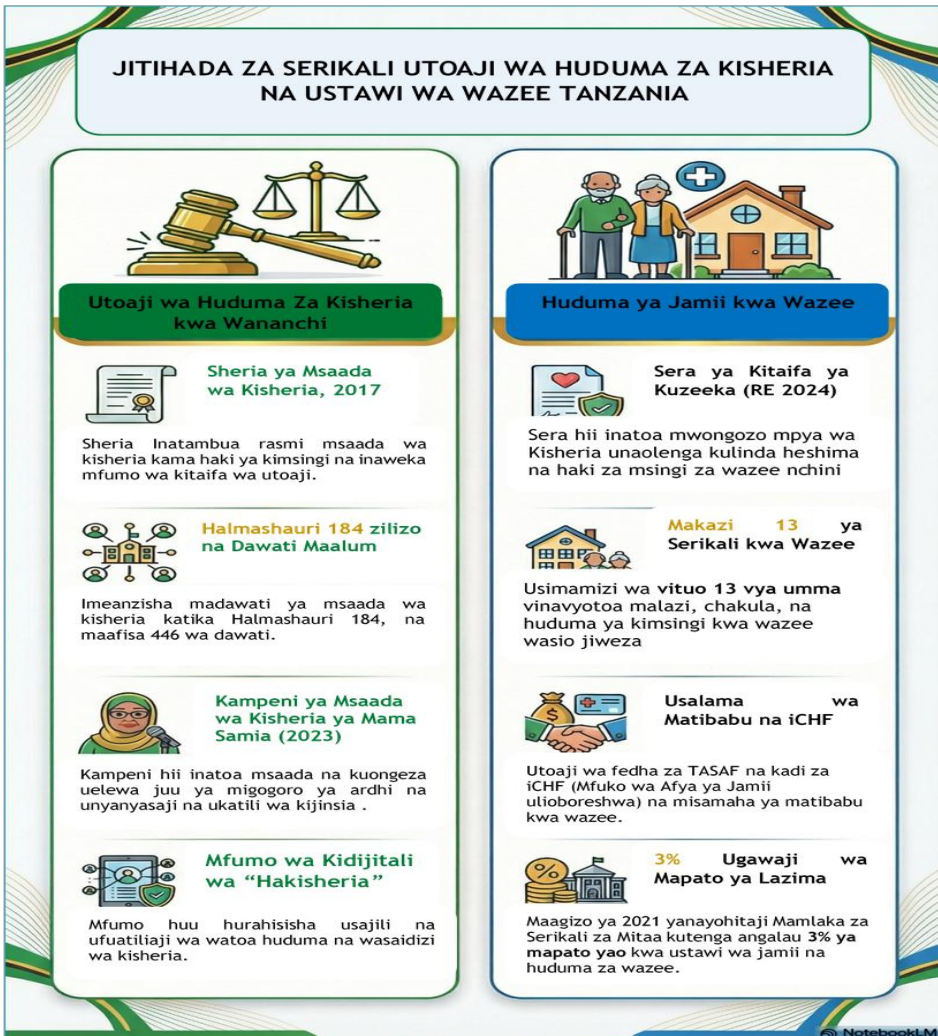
JITIHADA ZA SERIKALI UTOAJI WA HUDUMA ZA KISHERIA NA USTAWI WA WAZEE TANZANIA

Utoaji wa Huduma Za Kisheria kwa Wananchi

Sheria ya Msaada wa Kisheria, 2017

Sheria Inatambua rasmi msaada wa kisheria kama haki ya kimsingi na inaweka mfumo wa kitaifa wa utoaji.

Halmashauri 184 zilizo na Dawati Maalum

Imeanzisha madawati ya msaada wa kisheria katika Halmashauri 184, na maafisa 446 wa dawati.

Kampeni ya Msaada wa Kisheria ya Mama Samia (2023)

Kampeni hii inatoa msaada na kuongeza uelewa juu ya migogoro ya ardhi na unyanyasaji na ukatili wa kijinsia .

Mfumo wa Kidijitali wa "Hakisheria"

Mfumo huu hurahisisha usajili na ufuatiliaji wa watoa huduma na wasaidizi wa kisheria.

Huduma ya Jamii kwa Wazee

Sera ya Kitaifa ya Kuzeeka (RE 2024)

Sera hii inatoa mwongozo mpya wa Kisheria unaolenga kulinda heshima na haki za msingi za wazee nchini

Makazi 13 ya Serikali kwa Wazee

Usimamizi wa vituo 13 vya umma vinavyotoa malazi, chakula, na huduma ya kimsingi kwa wazee wasio jiweza

Usalama wa Matibabu na iCHF

Utoaji wa fedha za TASAF na kadi za iCHF (Mfuko wa Afya ya Jamii ulioboreshwa) na misamaha ya matibabu kwa wazee.

3% Ugawaji wa Mapato ya Lazima

Maagizo ya 2021 yanayohitaji Mamlaka za Serikali za Mitaa kutenga angalau 3% ya mapato yao kwa ustawi wa jamii na huduma za wazee.

NotebookLM